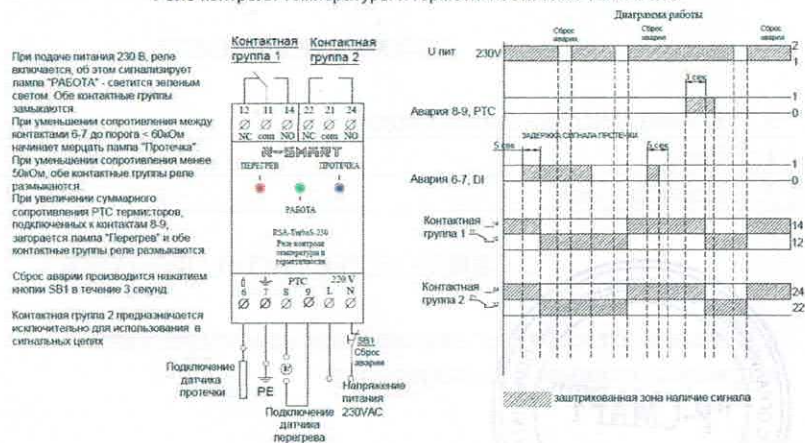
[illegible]

Диаграмма работы

При подаче питания 230 В, реле включается, об этом сигнализирует лампа "РАБОТА" - светится зеленым светом. Обе контактные группы замыкаются.
При уменьшении сопротивления между контактами 6-7 до порога < 60кОм начинает мерцать лампа "Протечка".
При уменьшении сопротивления менее 50кОм, обе контактные группы реле размыкаются.
При увеличении суммарного сопротивления PTC термисторов, подключенных к контактам 8-9, загорается лампа "Перегрев" и обе контактные группы реле размыкаются.

Сброс аварии производится нажатием кнопки SB1 в течение 3 секунд.

Контактная группа 2 предназначается исключительно для использования в сигнальных целях

Контактная группа 1

Контактная группа 2

12 11 14 22 21 24
NC com NO NC com NO

N-SMART

ПЕРЕГРЕВ ПРОТЕЧКА

РАБОТА

RSA-Tw/twS-230
Реле контроля температуры и протечки

DI PTC 230 V
6 7 8 9 L N

SB1
Сброс аварии

Подключение датчика протечки

PE

Подключение датчика перегрева

Напряжение питания 230VAC

U пит 230V

Сброс аварии

Сброс аварии

Сброс аварии

2

1

3 сек

1

Авария 8-9, PTC

0

ЗАДЕРЖКА СИГНАЛА ПРОТЕЧКИ

5 сек

5 сек

1

Авария 6-7, DI

0

Контактная группа 1

14

12

Контактная группа 2

24

22

заштрихованная зона наличие сигнала